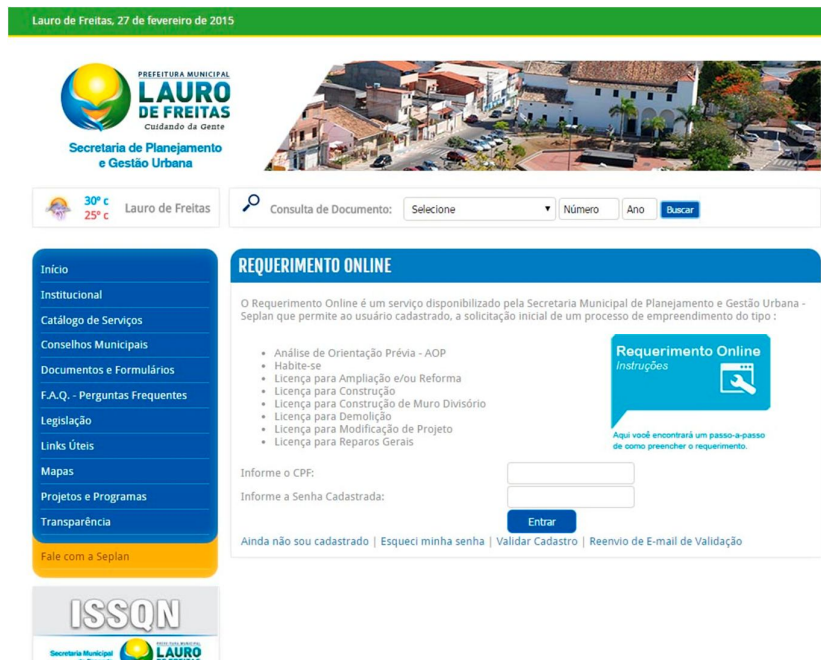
Lauro de Freitas, 27 de fevereiro de 2015

PREFEITURA MUNICIPAL
LAURO DE FREITAS
Cuidando da Gente
Secretaria de Planejamento e Gestão Urbana

30º c
25º c
Lauro de Freitas

Consulta de Documento: Selecione Número Ano Buscar

Início
Institucional
Catálogo de Serviços
Conselhos Municipais
Documentos e Formulários
F.A.Q. - Perguntas Frequentes
Legislação
Links Úteis
Mapas
Projetos e Programas
Transparência
Fale com a Seplan

ISSQN
Secretaria Municipal
LAURO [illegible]

REQUERIMENTO ONLINE

O Requerimento Online é um serviço disponibilizado pela Secretaria Municipal de Planejamento e Gestão Urbana - Seplan que permite ao usuário cadastrado, a solicitação inicial de um processo de empreendimento do tipo :

- Análise de Orientação Prévia - AOP
- Habite-se
- Licença para Ampliação e/ou Reforma
- Licença para Construção
- Licença para Construção de Muro Divisório
- Licença para Demolição
- Licença para Modificação de Projeto
- Licença para Reparos Gerais

Requerimento Online
Instruções
Aqui você encontrará um passo-a-passo de como preencher o requerimento.

Informe o CPF:
Informe a Senha Cadastrada:
Entrar

Ainda não sou cadastrado | Esqueci minha senha | Validar Cadastro | Reenvio de E-mail de Validação